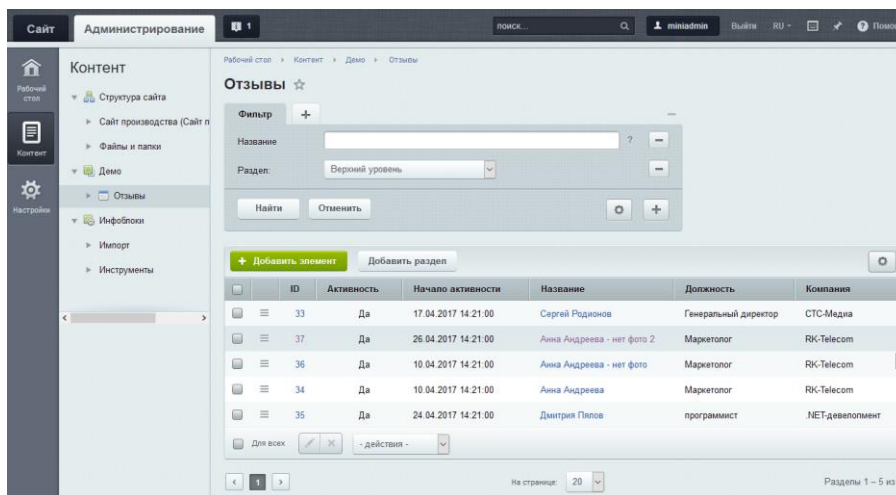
Сайт Администрирование 1 поиск... miniadmin Выйти RU Помо

Рабочий стол
Контент
Настройки

Контент
Структура сайта
Сайт производства (Сайт п
Файлы и папки
Демо
Отзывы
Инфоблоки
Импорт
Инструменты

Рабочий стол › Контент › Демо › Отзывы

Отзывы

Фильтр +
Название ?
Раздел: Верхний уровень
Найти Отменить

+ Добавить элемент Добавить раздел

| | | ID | Активность | Начало активности | Название | Должность | Компания |
|---|---|---|---|---|---|---|---|
| | ≡ | 33 | Да | 17.04.2017 14:21:00 | Сергей Родионов | Генеральный директор | СТС-Медиа |
| | ≡ | 37 | Да | 26.04.2017 14:21:00 | Анна Андреева - нет фото 2 | Маркетолог | RK-Telecom |
| | ≡ | 36 | Да | 10.04.2017 14:21:00 | Анна Андреева - нет фото | Маркетолог | RK-Telecom |
| | ≡ | 34 | Да | 10.04.2017 14:21:00 | Анна Андреева | Маркетолог | RK-Telecom |
| | ≡ | 35 | Да | 24.04.2017 14:21:00 | Дмитрия Пялов | программист | .NET-девелопмент |

Для всех - действия -

1 На странице: 20 Разделы 1 – 5 из